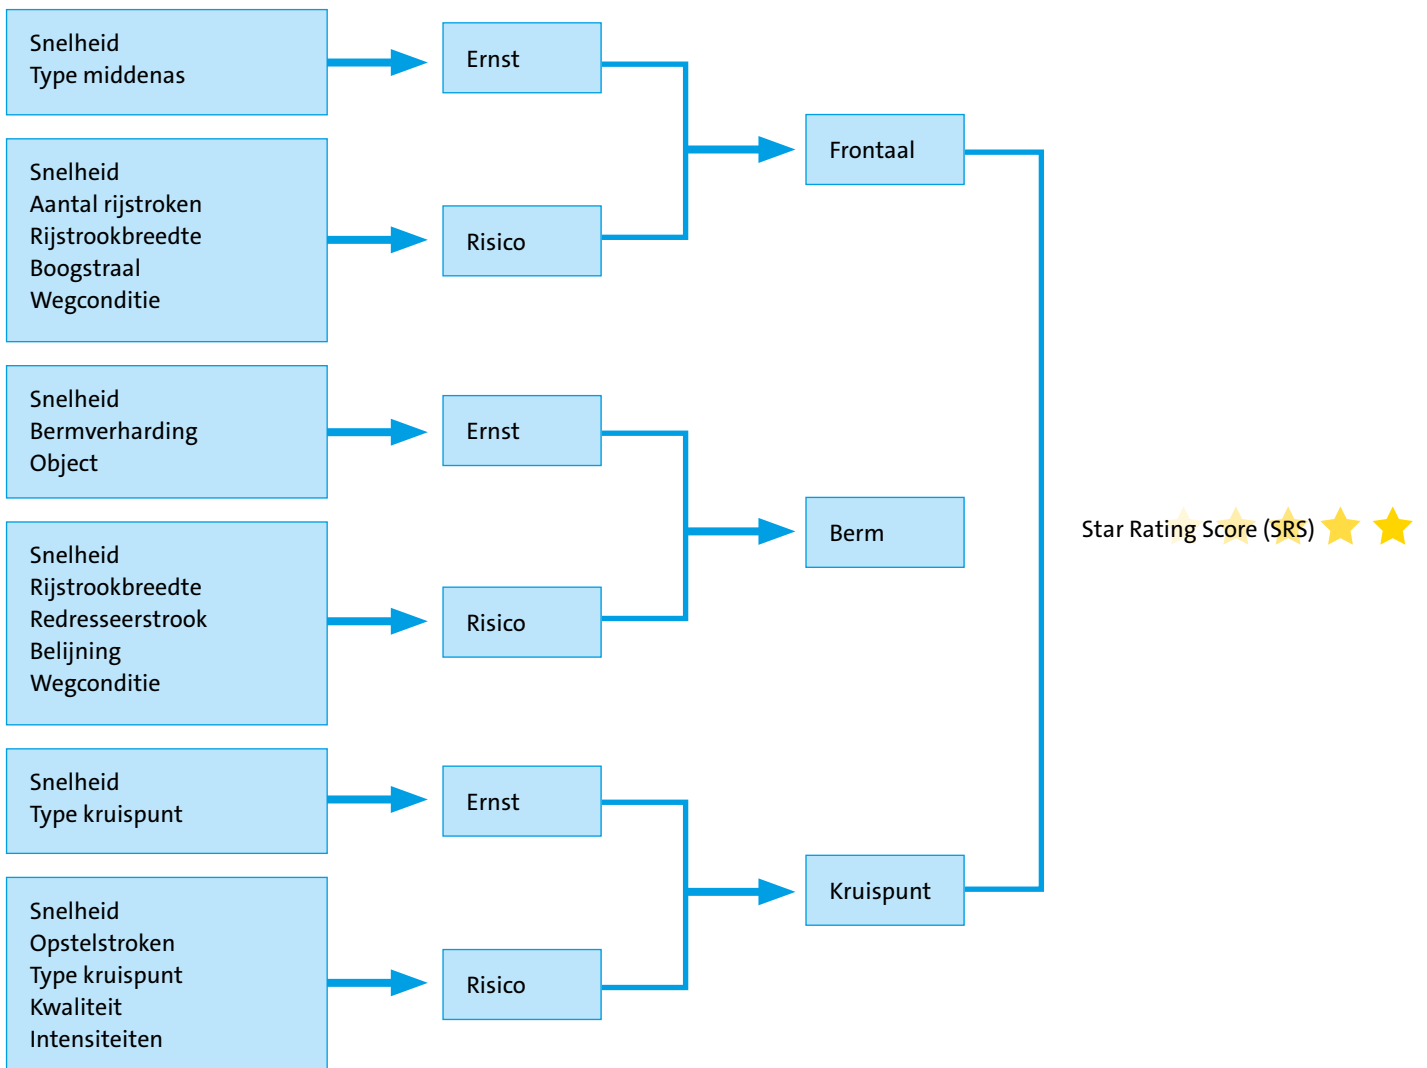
Snelheid
Type middenas

Ernst

Snelheid
Aantal rijstroken
Rijstrookbreedte
Boogstraal
Wegconditie

Risico

Frontaal

Snelheid
Bermverharding
Object

Ernst

Snelheid
Rijstrookbreedte
Redresseerstrook
Belijning
Wegconditie

Risico

Berm

Star Rating Score (SRS)

Snelheid
Type kruispunt

Ernst

Snelheid
Opstelstroken
Type kruispunt
Kwaliteit
Intensiteiten

Risico

Kruispunt